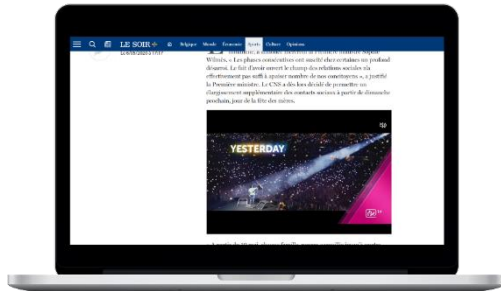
LE SOIR+ Belgique Monde Économie Sports Culture Opinions

Wilmès. « Les phases consécutives ont suscité chez certains un profond désarroi. Le fait d'avoir ouvert le champ des relations sociales en effectuant pas suffi à ajouter nombre de nos concitoyens », a justifié la Première ministre. Le CNS a dès lors décidé de permettre un élargissement supplémentaire des contacts sociaux à partir de dimanche prochain, jour de la fête des mères.

YESTERDAY